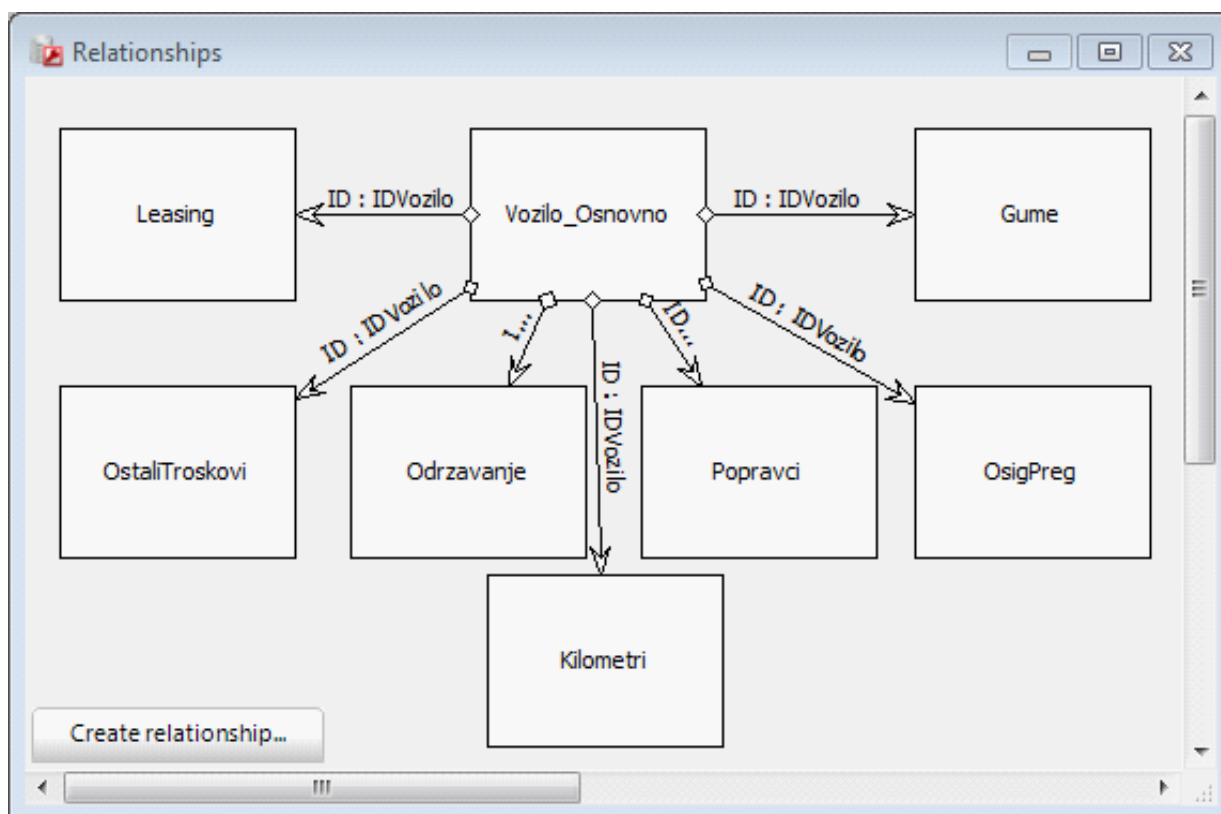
Relationships

Leasing

ID : IDVozilo

Vozilo_Osnovno

ID : IDVozilo

Gume

ID : IDVozilo

I...

ID : IDVozilo

ID...

ID : IDVozilo

OstaliTroskovi

Odrzavanje

Popravci

OsigPreg

Kilometri

Create relationship...